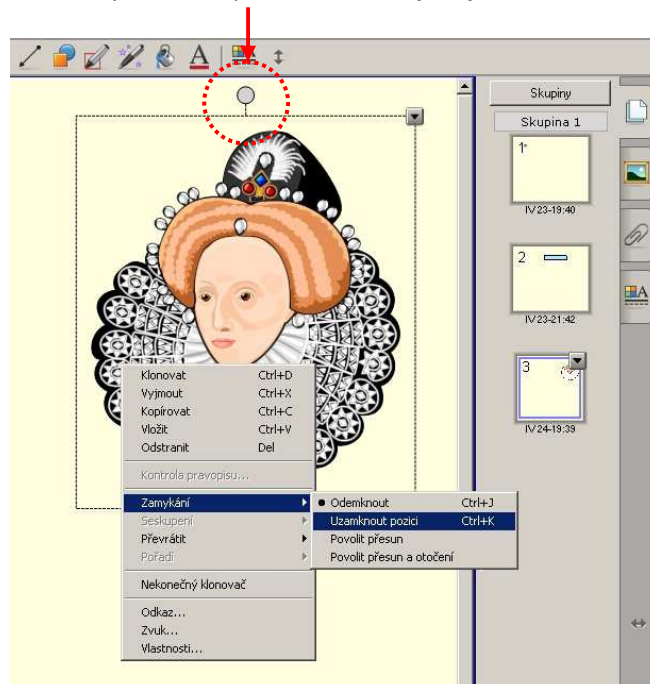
Skupiny

Skupina 1

1

IV 23-19:40

2

IV 23-21:42

3

IV 24-19:39

| | |
|---|---|
| Klonovat | Ctrl+D |
| Vyjmout | Ctrl+X |
| Kopírovat | Ctrl+C |
| Vložit | Ctrl+V |
| Odstranit | Del |
| Kontrola pravopisu... | |
| Zamykání | |
| Seskupení | |
| Převrátit | |
| Pořadí | |
| Nekonečný klonovač | |
| Odkaz... | |
| Zvuk... | |
| Vlastnosti... | |

| | |
|---|---|
| Odemknout | Ctrl+J |
| Uzamknout pozici | Ctrl+K |
| Povolit přesun | |
| Povolit přesun a otočení | |